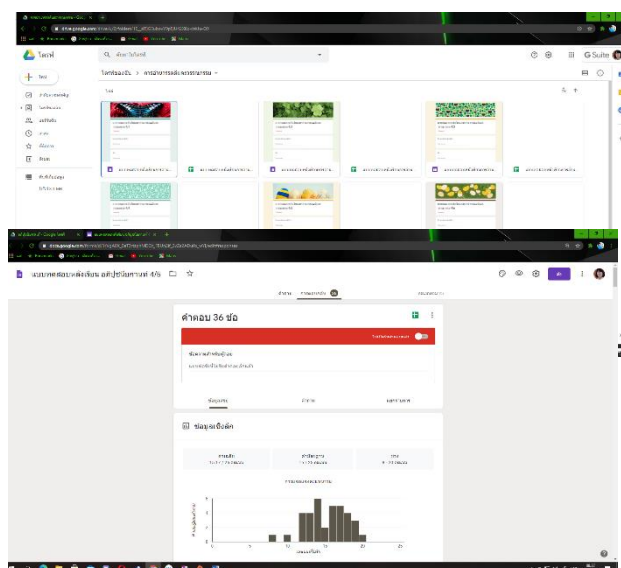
ไดรฟ์
ค้นหาในไดรฟ์
G Suite
ใหม่
ไดรฟ์ของฉัน > การสร้างการผลิตผลงานรายงาน
ไดรฟ์ของฉัน
ไดรฟ์ที่แชร์
แชร์กับฉัน
ล่าสุด
ติดดาว
ถังขยะ
พื้นที่เก็บข้อมูล

แบบทดสอบหลังเรียน ศิลปะปัจจุบันศาสตร์ 4/5
คำถาม
การตอบกลับ 36
คำตอบ 36 ข้อ
ข้อมูลเชิงลึก
สรุป
คำถาม
แต่ละรายการ
ข้อมูลเชิงลึก